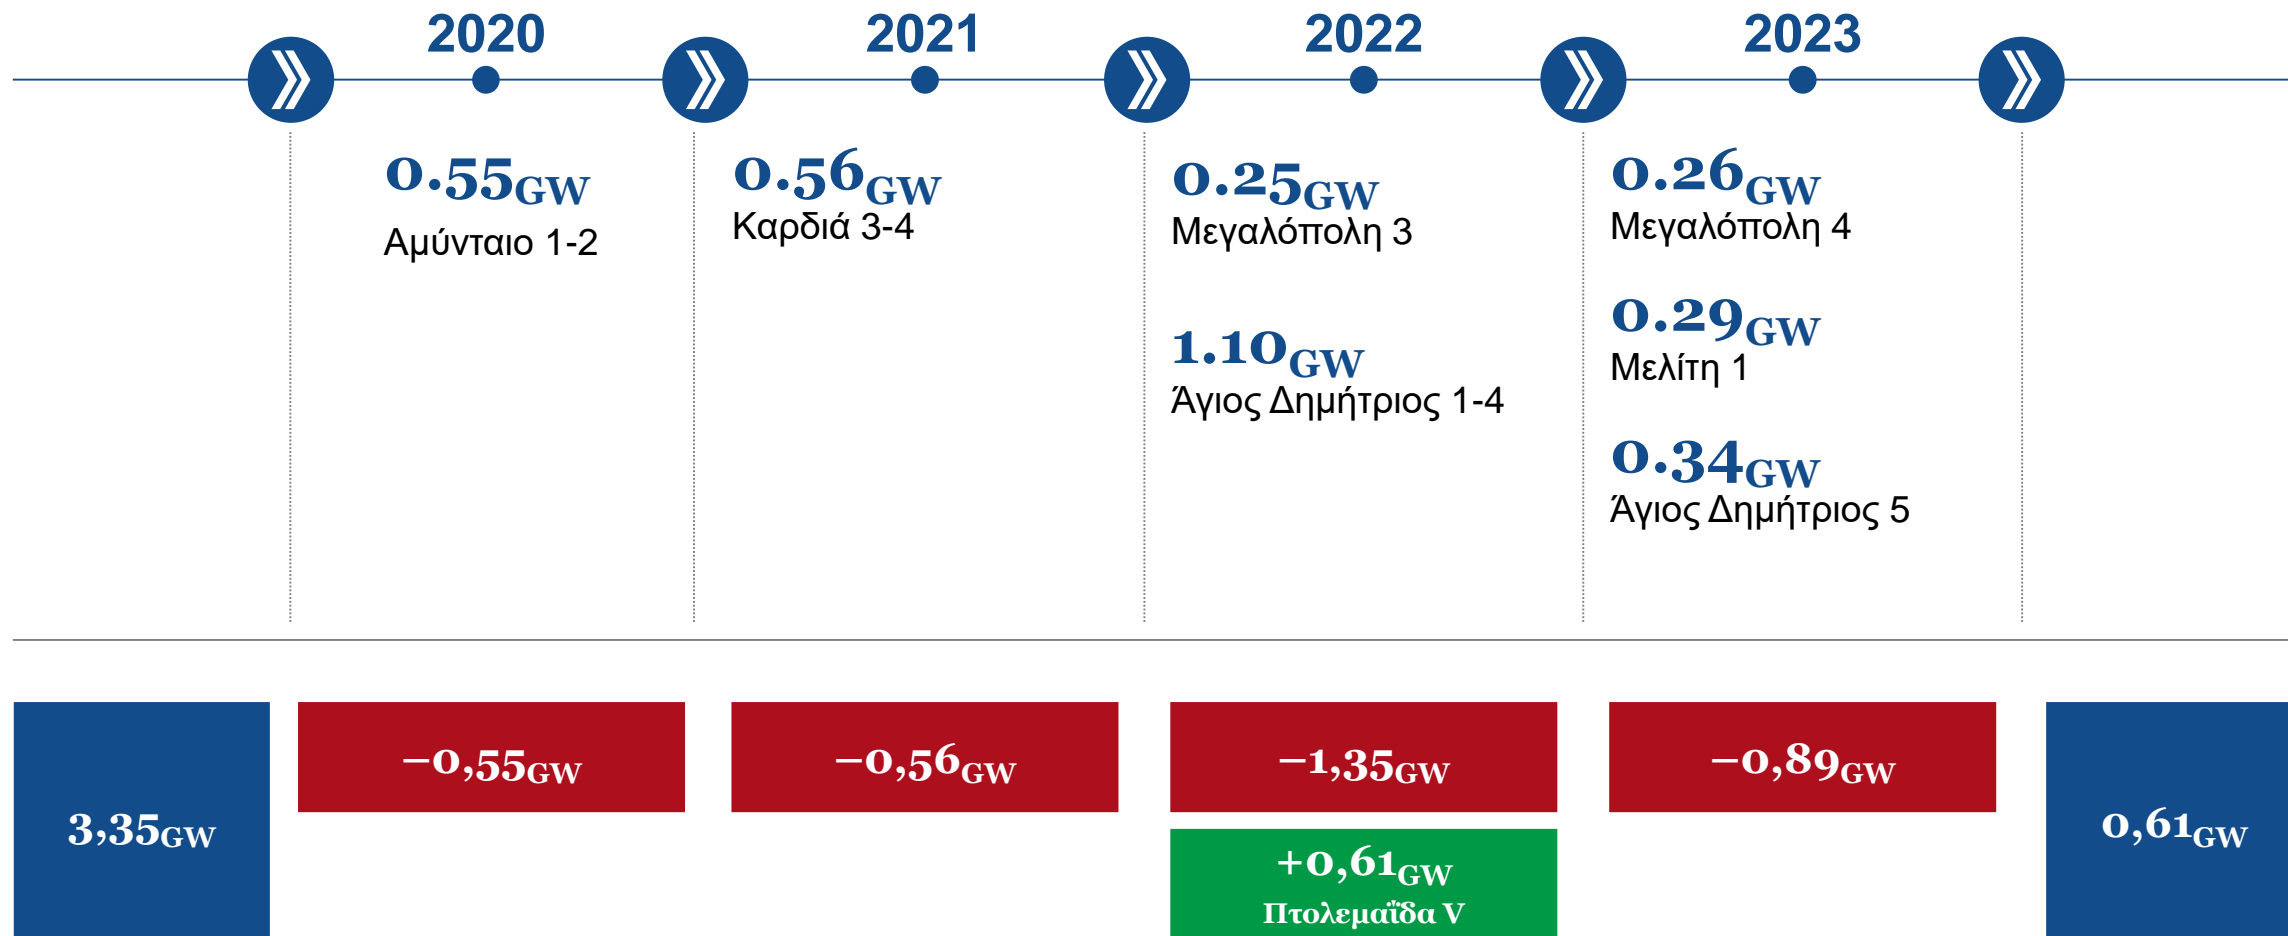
2020

2021

2022

2023

0.55GW
Αμύνταιο 1-2

0.56GW
Καρδιά 3-4

0.25GW
Μεγαλόπολη 3

1.10GW
Άγιος Δημήτριος 1-4

0.26GW
Μεγαλόπολη 4

0.29GW
Μελίτη 1

0.34GW
Άγιος Δημήτριος 5

3,35GW

−0,55GW

−0,56GW

−1,35GW

+0,61GW
Πτολεμαΐδα V

−0,89GW

0,61GW